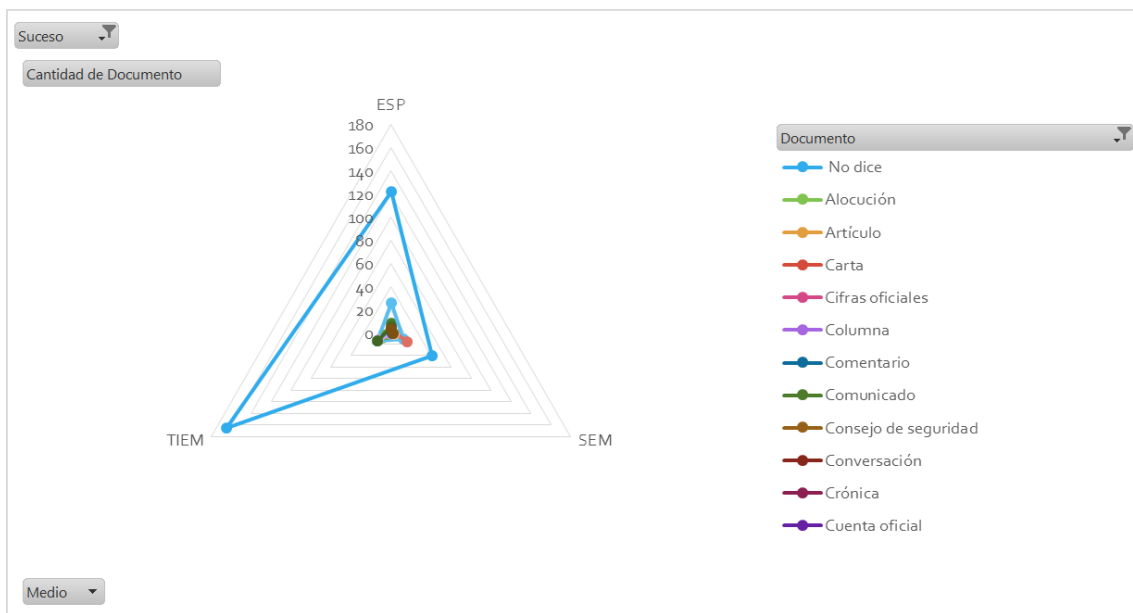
Suceso

Cantidad de Documento

ESP

180
160
140
120
100
80
60
40
20
0

TIEM

SEM

Documento

No dice
Alocución
Artículo
Carta
Cifras oficiales
Columna
Comentario
Comunicado
Consejo de seguridad
Conversación
Crónica
Cuenta oficial

Medio